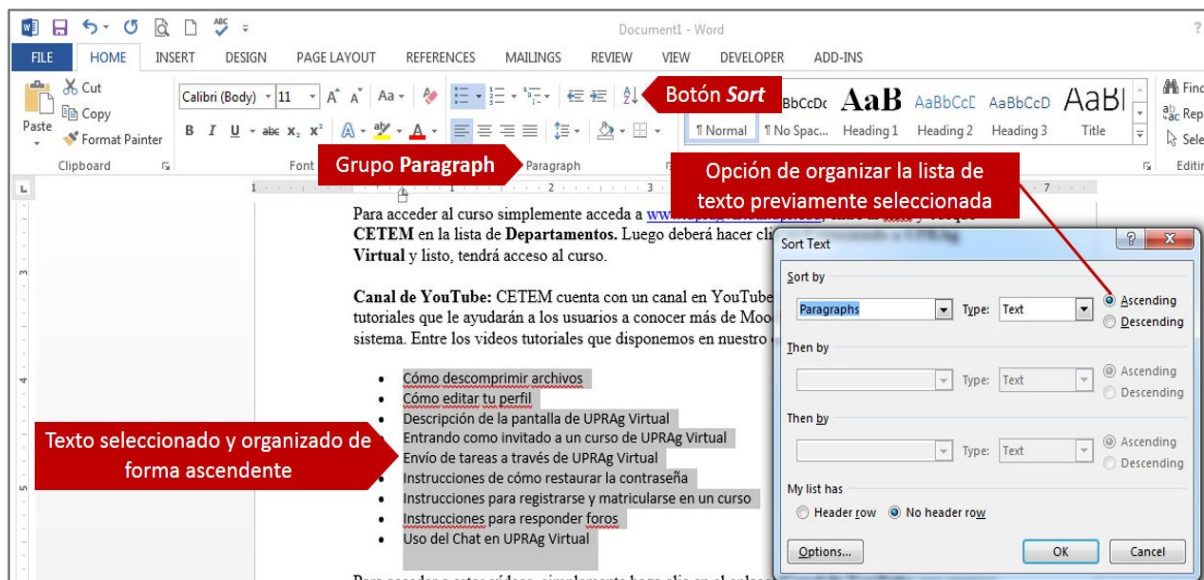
Document1 - Word

FILE HOME INSERT DESIGN PAGE LAYOUT REFERENCES MAILINGS REVIEW VIEW DEVELOPER ADD-INS

Cut
Copy
Paste
Format Painter
Clipboard

Calibri (Body) 11
Font

Botón *Sort*

AaBbCcDc AaB AaBbCcC AaBbCcD AaBl
¶ Normal ¶ No Spac... Heading 1 Heading 2 Heading 3 Title

Find
Replace
Select
Editing

Grupo **Paragraph**
Paragraph

Opción de organizar la lista de texto previamente seleccionada

Para acceder al curso simplemente acceda a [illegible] CETEM en la lista de Departamentos. Luego deberá hacer cli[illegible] Virtual y listo, tendrá acceso al curso.

Canal de YouTube: CETEM cuenta con un canal en YouTube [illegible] tutoriales que le ayudarán a los usuarios a conocer más de Moo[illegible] sistema. Entre los videos tutoriales que disponemos en nuestro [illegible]

- Cómo descomprimir archivos
- Cómo editar tu perfil
- Descripción de la pantalla de UPRAg Virtual
- Entrando como invitado a un curso de UPRAg Virtual
- Envío de tareas a través de UPRAg Virtual
- Instrucciones de cómo restaurar la contraseña
- Instrucciones para registrarse y matricularse en un curso
- Instrucciones para responder foros
- Uso del Chat en UPRAg Virtual

Texto seleccionado y organizado de forma ascendente

Sort Text
Sort by
Paragraphs Type: Text
Ascending
Descending
Then by
Type: Text
Ascending
Descending
Then by
Type: Text
Ascending
Descending
My list has
Header row No header row
Options... OK Cancel

Para acceder a estos vídeos, simplemente haga clic en el enlace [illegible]